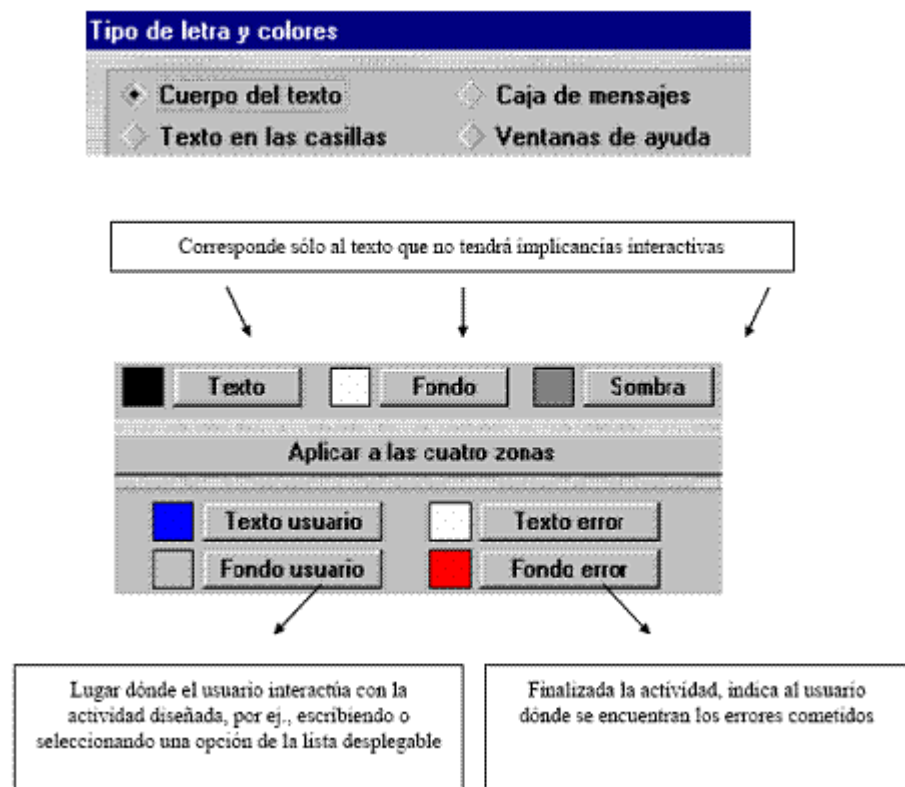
Tipo de letra y colores

Cuerpo del texto
Caja de mensajes
Texto en las casillas
Ventanas de ayuda

Corresponde sólo al texto que no tendrá implicancias interactivas

Texto
Fondo
Sombra

Aplicar a las cuatro zonas

Texto usuario
Texto error
Fondo usuario
Fondo error

Lugar dónde el usuario interactúa con la actividad diseñada, por ej., escribiendo o seleccionando una opción de la lista desplegable

Finalizada la actividad, indica al usuario dónde se encuentran los errores cometidos